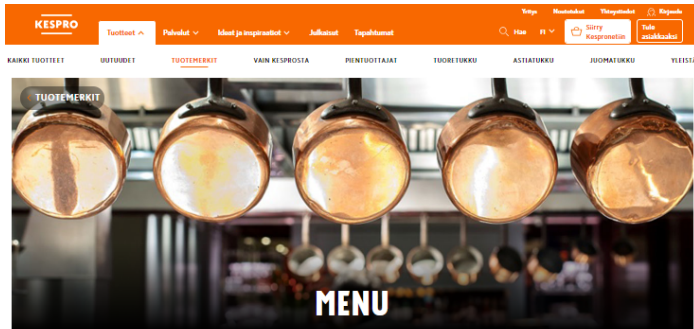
KESPRO

Yritys Noutotukut Yhteystiedot Kirjaudu

Tuotteet Palvelut Ideat ja inspiraatiot Julkaisut Tapahtumat

Hae FI

Siirry Kespronetiin

Tule asiakkaaksi

KAIKKI TUOTTEET UUTUUDET TUOTEMERKIT VAIN KESPROSTA PIENTUOTTAJAT TUORETUKKU ASTIATUKKU JUOMATUKKU YLEIST

TUOTEMERKIT

MENU